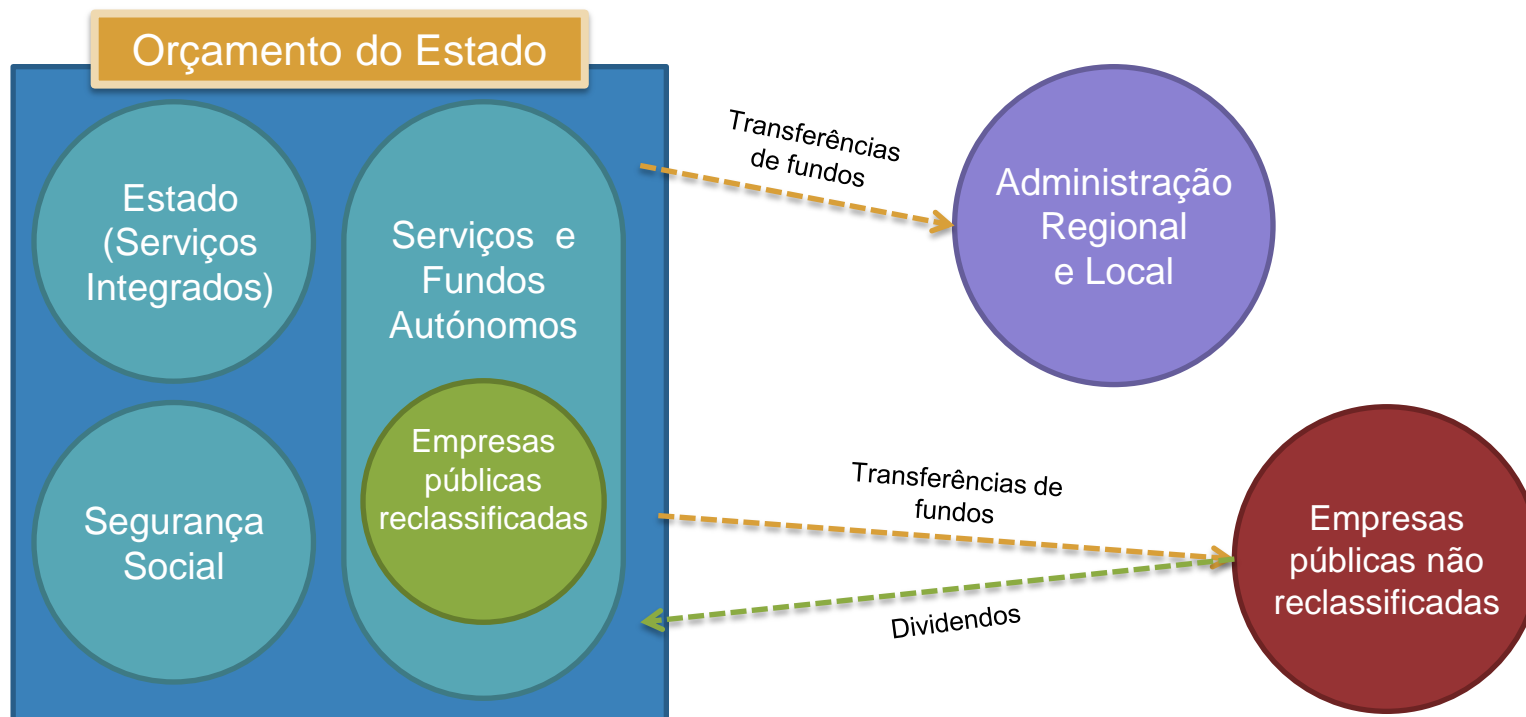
Orçamento do Estado

Estado (Serviços Integrados)

Serviços e Fundos Autónomos

Empresas públicas reclassificadas

Segurança Social

Transferências de fundos

Administração Regional e Local

Transferências de fundos

Dividendos

Empresas públicas não reclassificadas